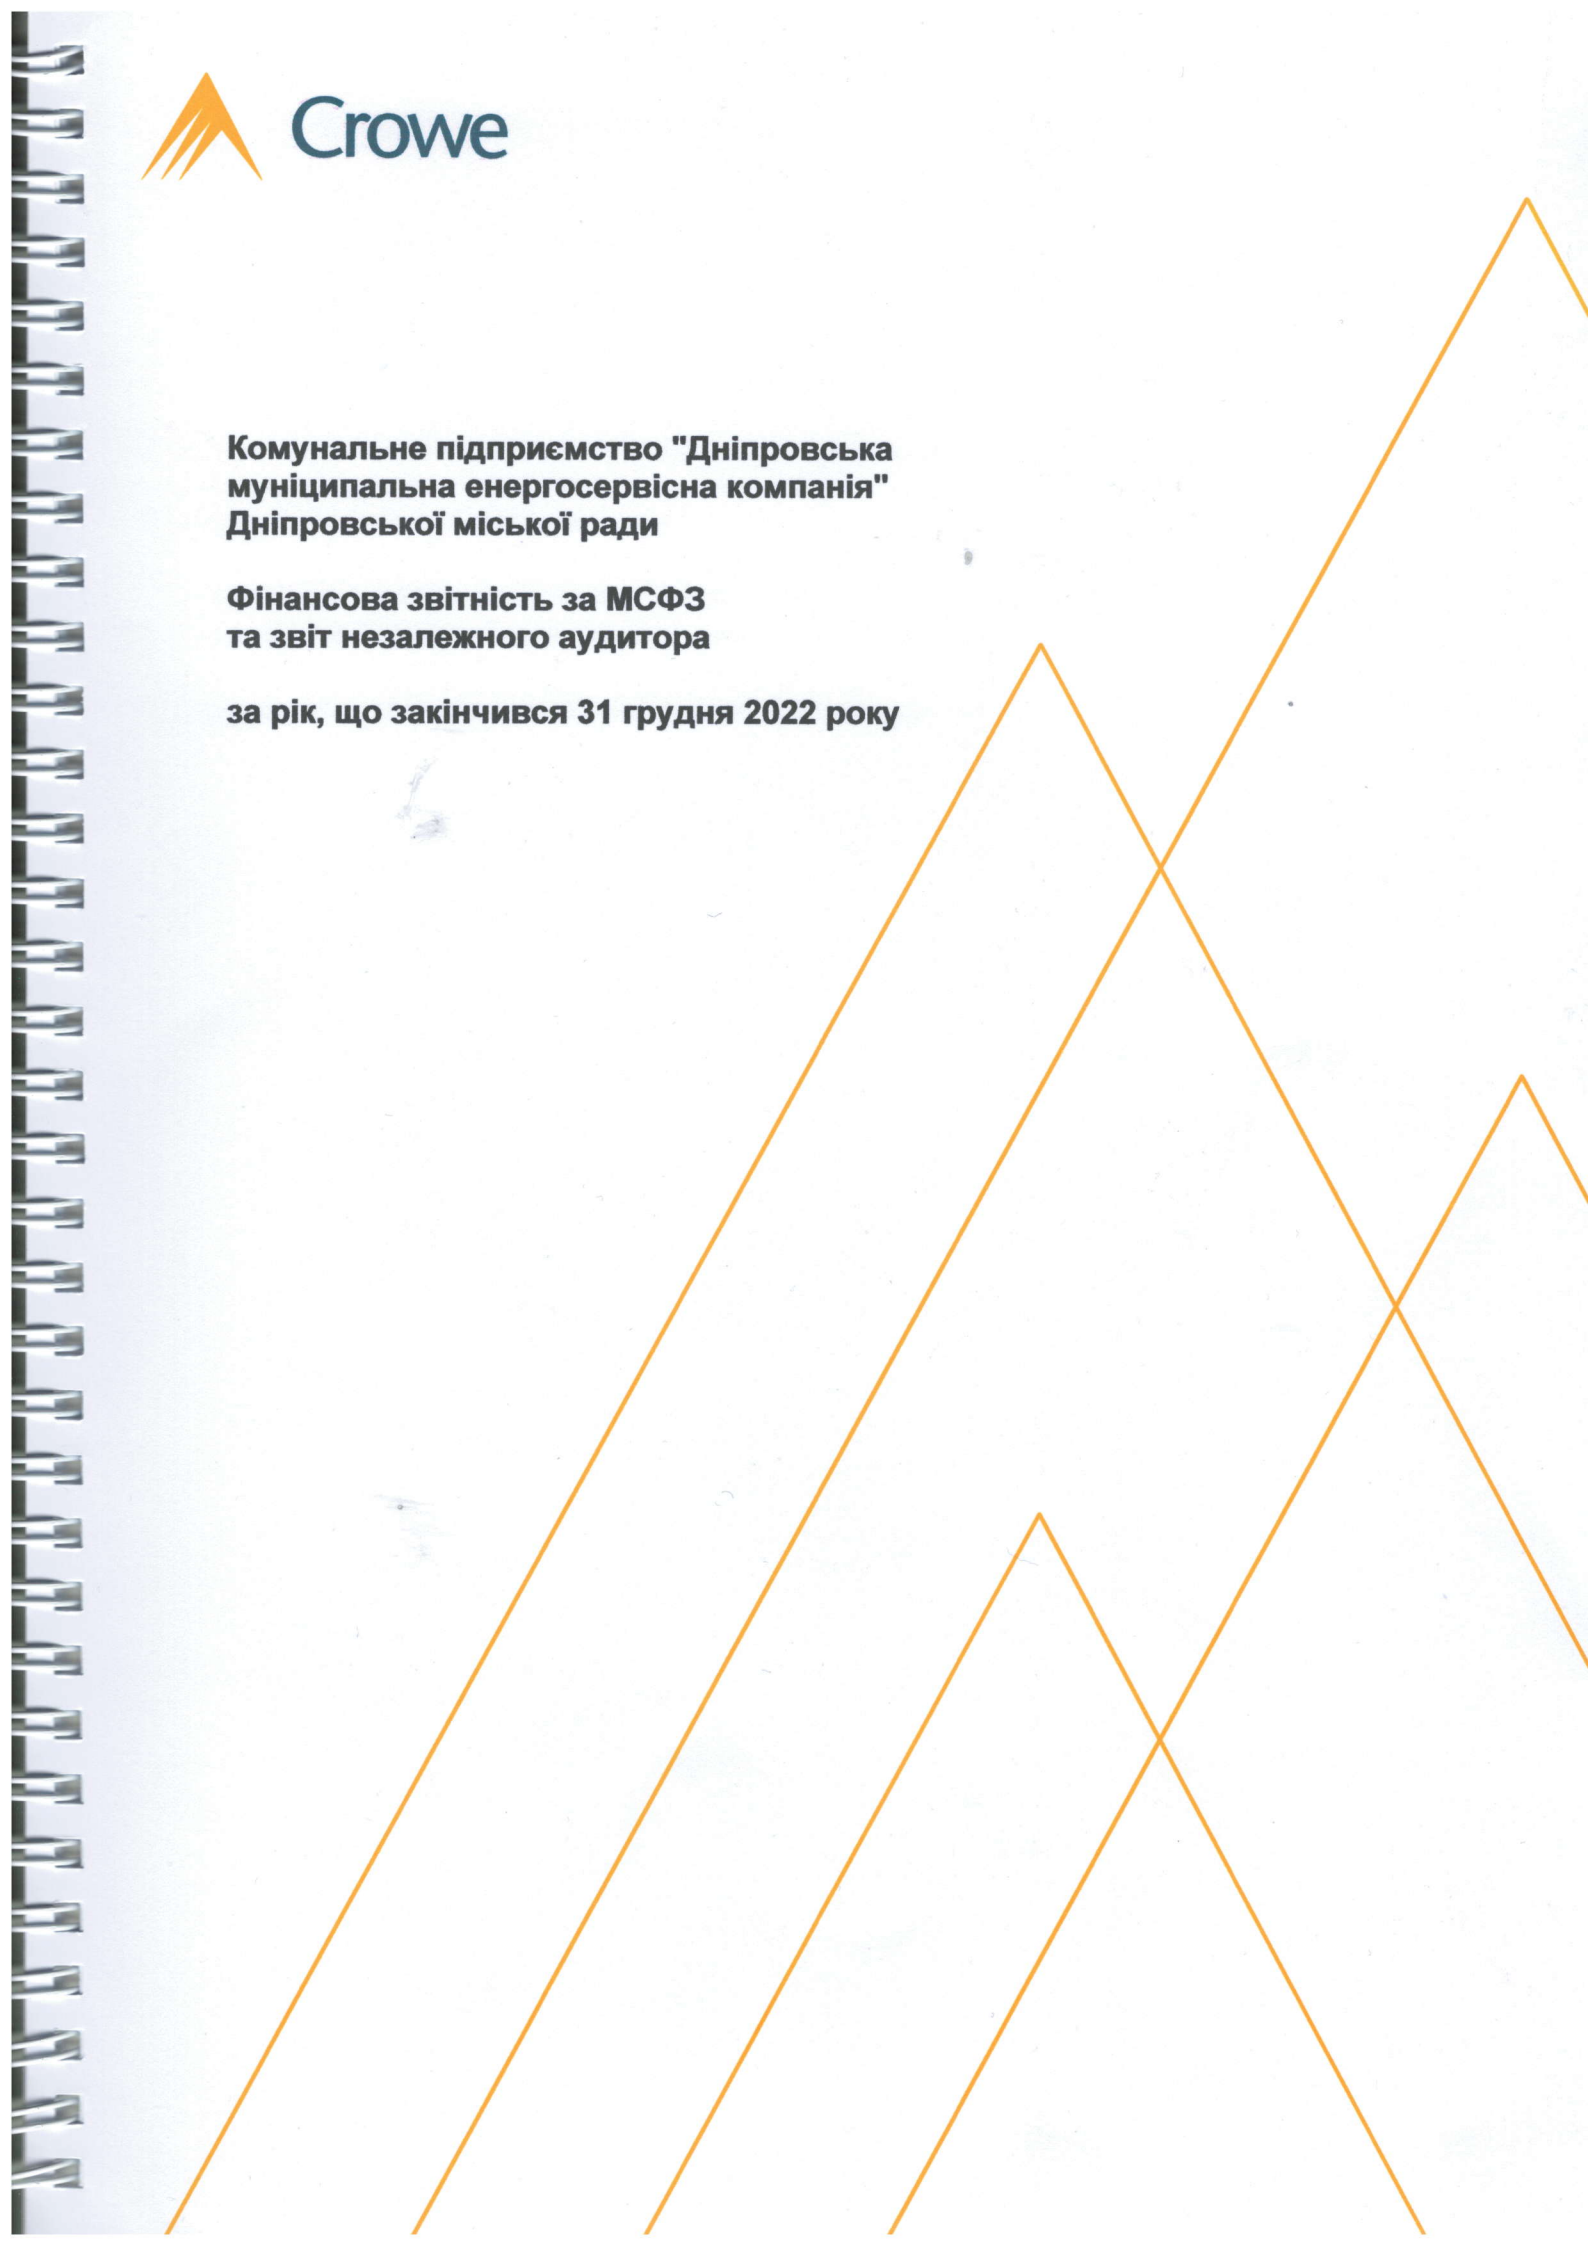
Crowe

Комунальне підприємство "Дніпровська муніципальна енергосервісна компанія" Дніпровської міської ради

Фінансова звітність за МСФЗ та звіт незалежного аудитора

за рік, що закінчився 31 грудня 2022 року